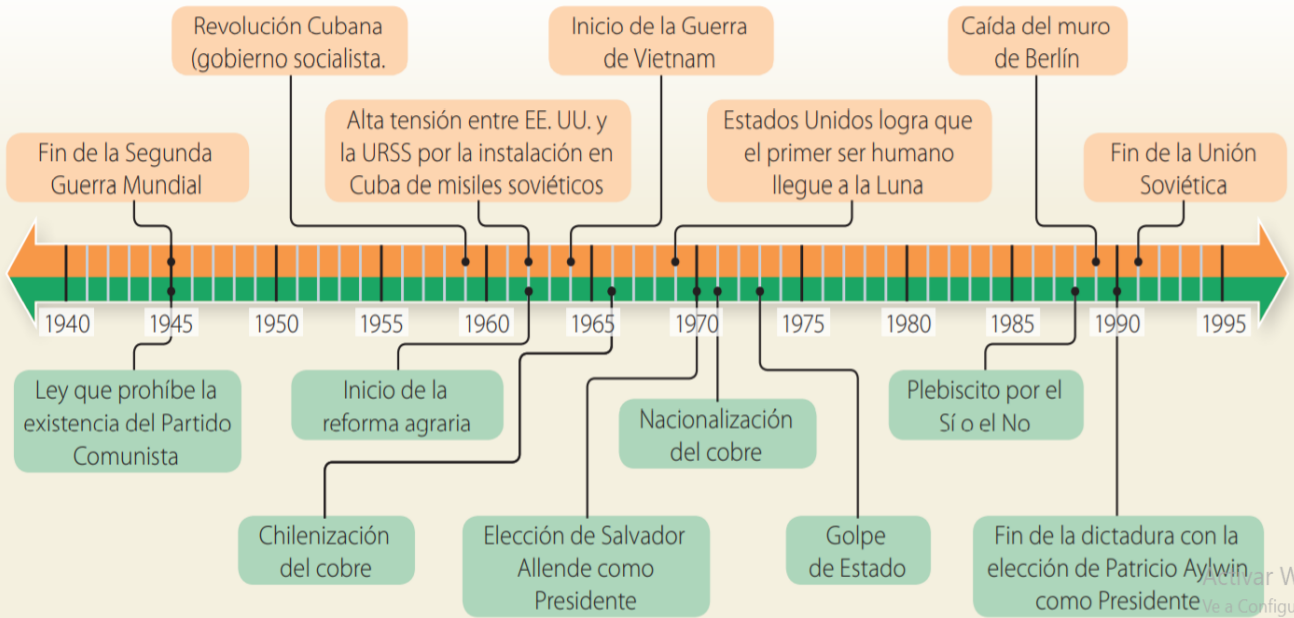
Fin de la Segunda Guerra Mundial

Revolución Cubana (gobierno socialista.

Alta tensión entre EE. UU. y la URSS por la instalación en Cuba de misiles soviéticos

Inicio de la Guerra de Vietnam

Estados Unidos logra que el primer ser humano llegue a la Luna

Caída del muro de Berlín

Fin de la Unión Soviética

1940 1945 1950 1955 1960 1965 1970 1975 1980 1985 1990 1995

Ley que prohíbe la existencia del Partido Comunista

Inicio de la reforma agraria

Chilenización del cobre

Elección de Salvador Allende como Presidente

Nacionalización del cobre

Golpe de Estado

Plebiscito por el Sí o el No

Fin de la dictadura con la elección de Patricio Aylwin como Presidente

Activar W
Ve a Configu